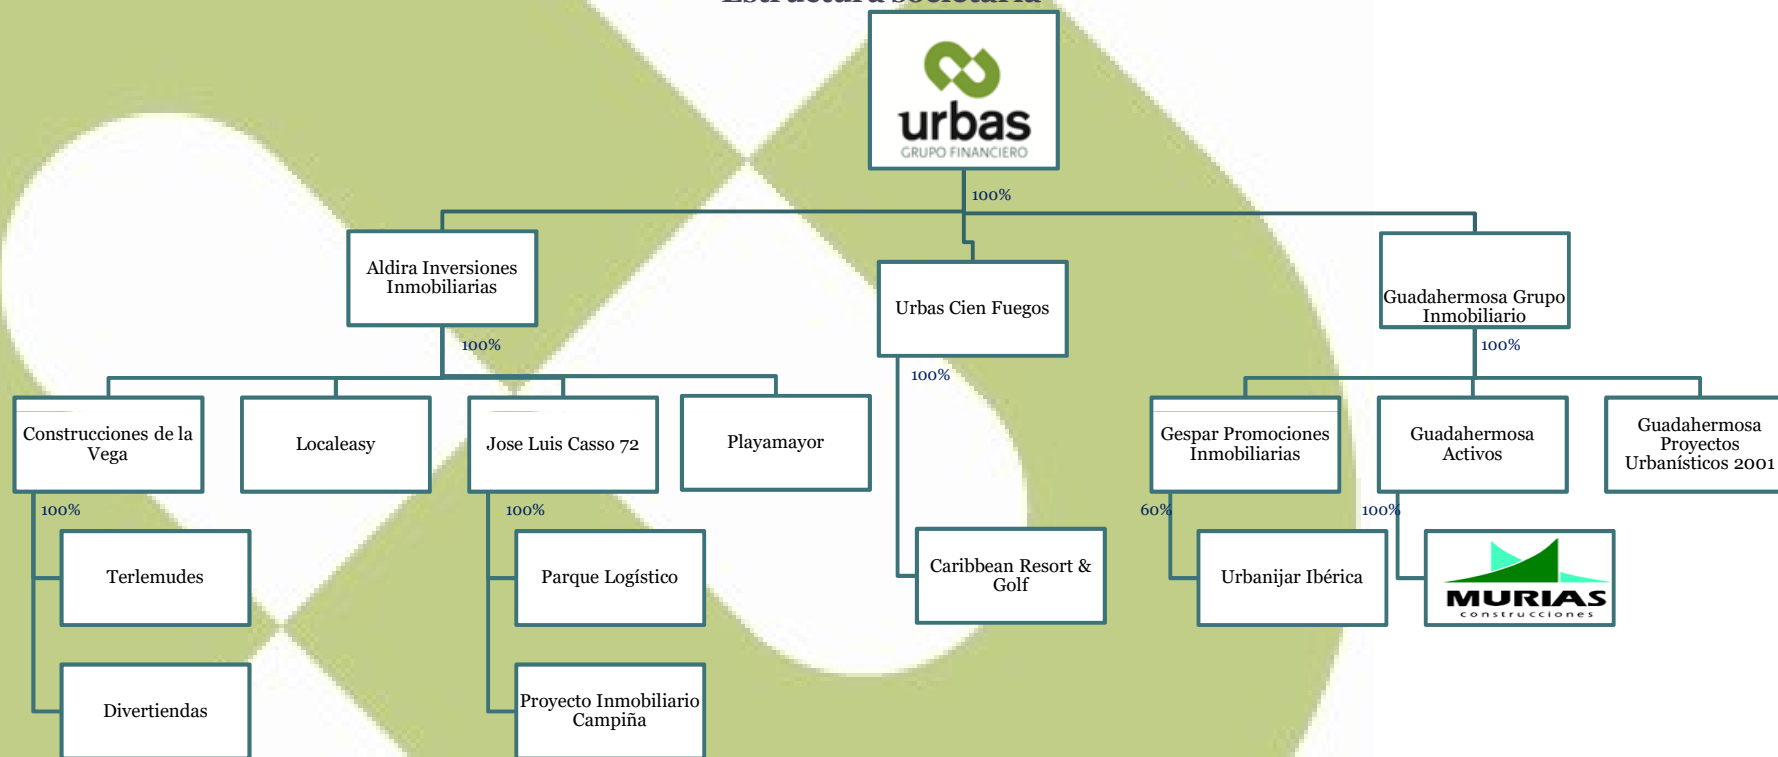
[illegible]

urbas
GRUPO FINANCIERO

100%

Aldira Inversiones Inmobiliarias

100%

Urbas Cien Fuegos

100%

Guadahermosa Grupo Inmobiliario

100%

Construcciones de la Vega

Localeasy

Jose Luis Casso 72

Playamayor

Gespar Promociones Inmobiliarias

Guadahermosa Activos

Guadahermosa Proyectos Urbanísticos 2001

100%

Terlemudes

Divertiendas

100%

Parque Logístico

Proyecto Inmobiliario Campiña

Caribbean Resort & Golf

60%

Urbanijar Ibérica

100%

MURIAS
construcciones